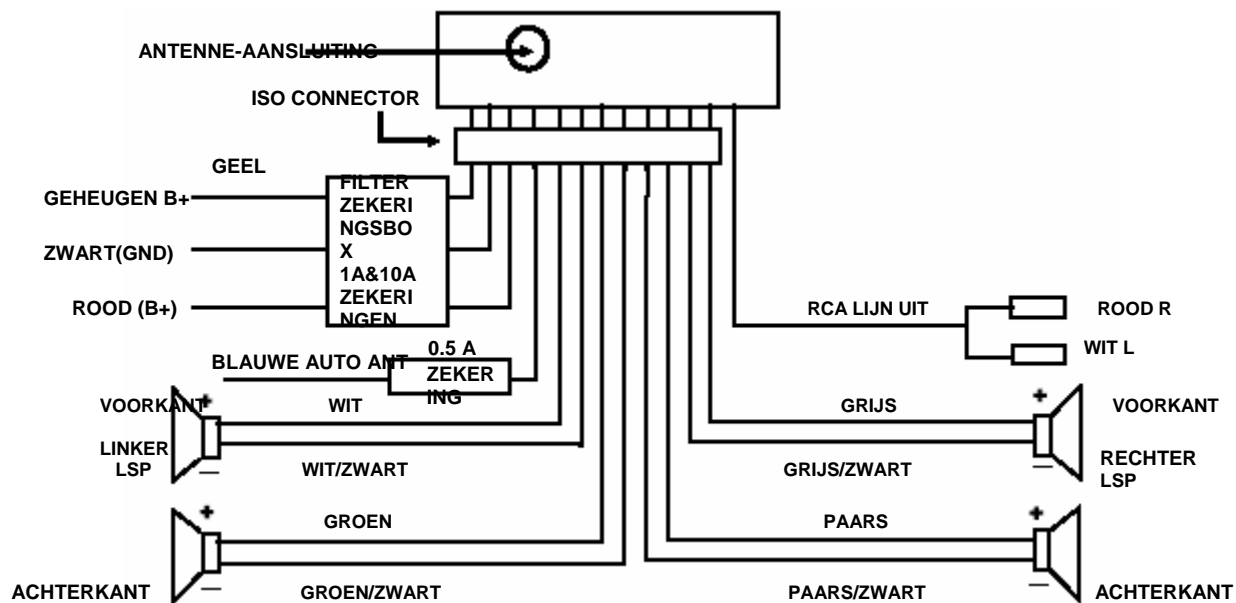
ANTENNE-AANSLUITING

ISO CONNECTOR

GEEL

GEHEUGEN B+

ZWART(GND)

ROOD (B+)

FILTER ZEKERI NGSBO X 1A&10A ZEKERI NGEN

BLAUWE AUTO ANT

0.5 A ZEKER ING

RCA LIJN UIT

ROOD R

WIT L

VOORKANT

+

WIT

LINKER LSP

—

WIT/ZWART

GRIJS

+

VOORKANT

GRIJS/ZWART

—

RECHTER LSP

+

GROEN

PAARS

+

ACHTERKANT

—

GROEN/ZWART

PAARS/ZWART

—

ACHTERKANT